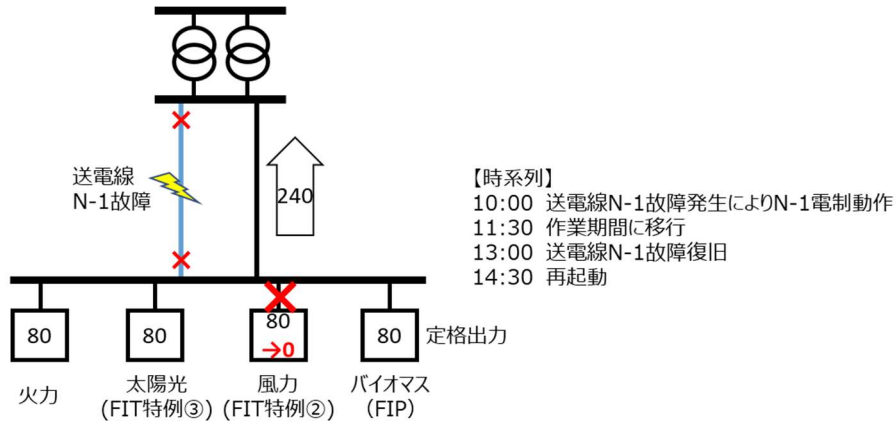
送電線
N-1故障

240

80

80

80
→0

80

定格出力

火力

太陽光
(FIT特例③)

風力
(FIT特例②)

バイオマス
(FIP)

【時系列】
10:00 送電線N-1故障発生によりN-1電制動作
11:30 作業期間に移行
13:00 送電線N-1故障復旧
14:30 再起動